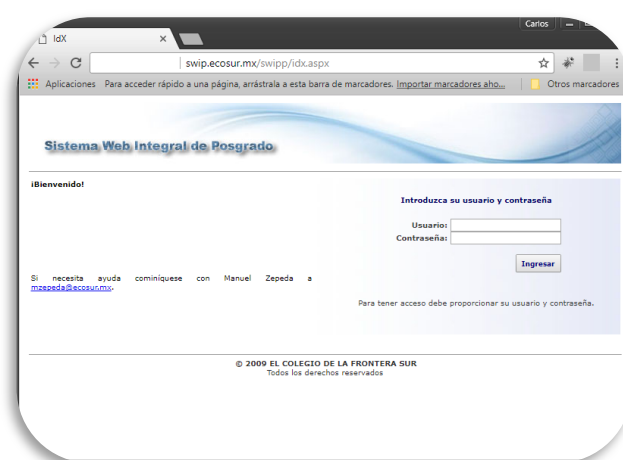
Carlos

IdX

swip.ecosur.mx/swipp/idx.aspx

Aplicaciones Para acceder rápido a una página, arrástrala a esta barra de marcadores. Importar marcadores aho... Otros marcadores

Sistema Web Integral de Posgrado

¡Bienvenido!

Introduzca su usuario y contraseña

Usuario:
Contraseña:

Ingresar

Si necesita ayuda cominíquese con Manuel Zepeda a mzepeda@ecosur.mx.

Para tener acceso debe proporcionar su usuario y contraseña.

© 2009 EL COLEGIO DE LA FRONTERA SUR
Todos los derechos reservados